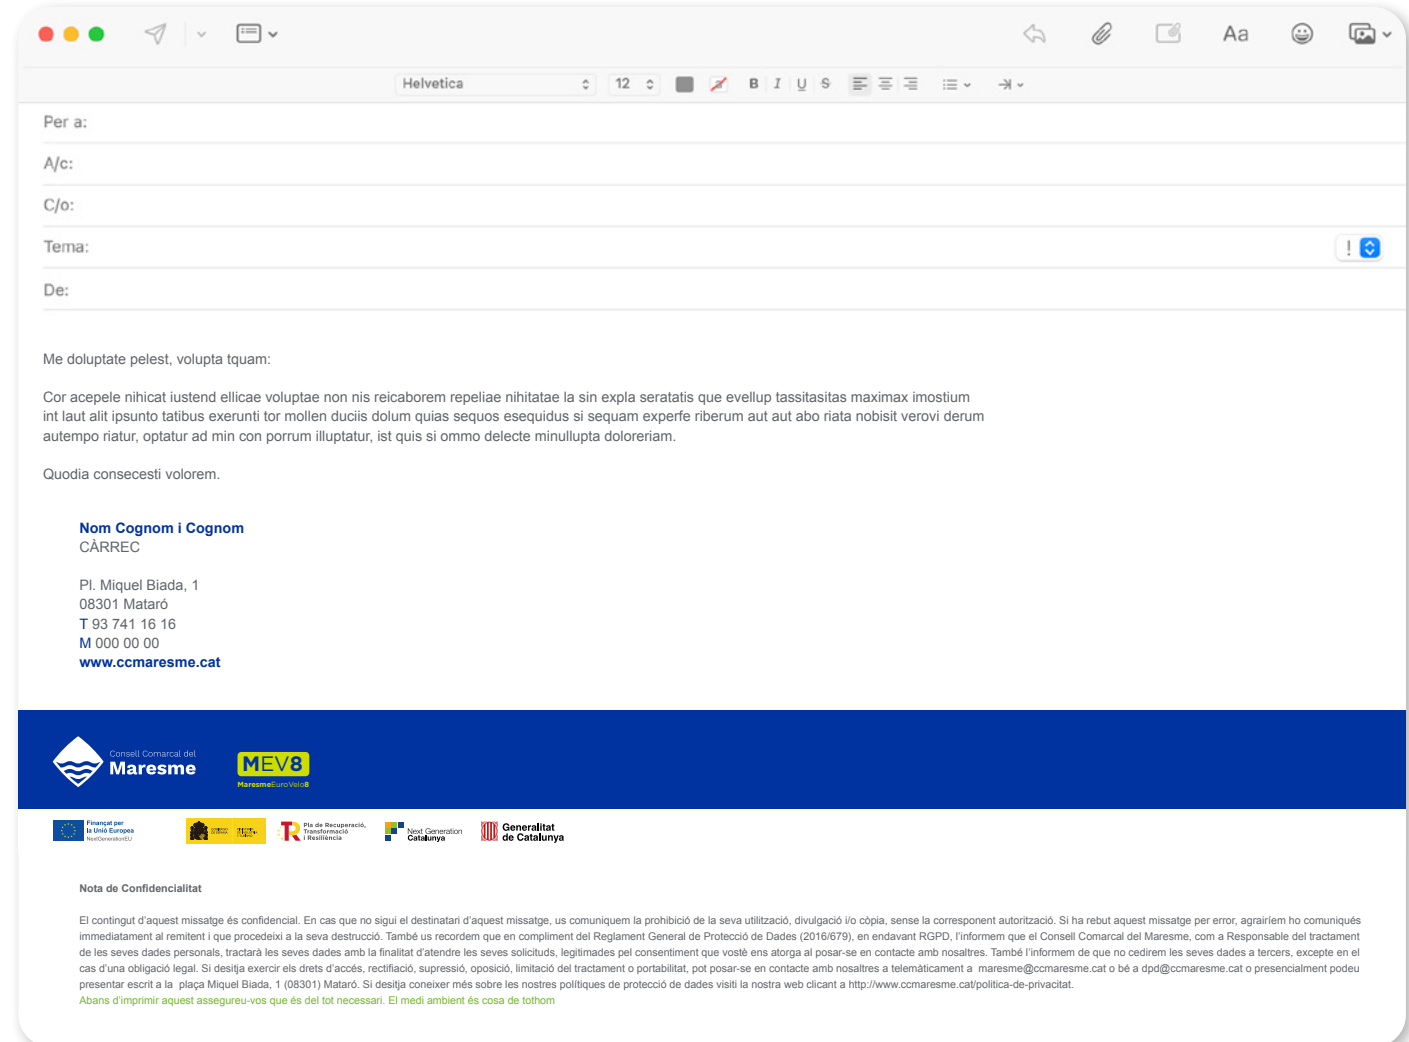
Helvetica 12

Per a:
A/c:
C/o:
Tema:
De:

Me doluptate pelest, volupta tquam:

Cor acepele nihicat iustend ellicae voluptae non nis reicaborem repeliae nihitatae la sin expla seratatis que evellup tassitasitas maximax imostium int laut alit ipsunto tatibus exerunti tor mollen duciis dolum quias sequos esequidus si sequam experfe riberum aut aut abo riata nobisit verovi derum autempo riatur, optatur ad min con porrum illuptatur, ist quis si ommo delecte minullupta doloreriam.

Quodia consecesti volorem.

Nom Cognom i Cognom
CÀRREC

Pl. Miquel Biada, 1
08301 Mataró
T 93 741 16 16
M 000 00 00
www.ccmaresme.cat

Consell Comarcal del
Maresme
MEV8
MaresmeEuroVelo8

Finançat per la Unió Europea NextGenerationEU
Pla de Recuperació, Transformació i Resiliència
Next Generation Catalunya
Generalitat de Catalunya

Nota de Confidencialitat

El contingut d'aquest missatge és confidencial. En cas que no sigui el destinatari d'aquest missatge, us comuniquem la prohibició de la seva utilització, divulgació i/o còpia, sense la corresponent autorització. Si ha rebut aquest missatge per error, agrairíem ho comuniqués immediatament al remitent i que procedeixi a la seva destrucció. També us recordem que en compliment del Reglament General de Protecció de Dades (2016/679), en endavant RGPD, l'informem que el Consell Comarcal del Maresme, com a Responsable del tractament de les seves dades personals, tractarà les seves dades amb la finalitat d'atendre les seves solicituds, legitimades pel consentiment que vostè ens atorga al posar-se en contacte amb nosaltres. També l'informem de que no cedirem les seves dades a tercers, excepte en el cas d'una obligació legal. Si desitja exercir els drets d'accés, rectificació, supressió, oposició, limitació del tractament o portabilitat, pot posar-se en contacte amb nosaltres a telemàticament a maresme@ccmaresme.cat o bé a dpd@ccmaresme.cat o presencialment podeu presentar escrit a la plaça Miquel Biada, 1 (08301) Mataró. Si desitja coneixer més sobre les nostres polítiques de protecció de dades visiti la nostra web clicant a http://www.ccmaresme.cat/politica-de-privacitat.
Abans d'imprimir aquest assegureu-vos que és del tot necessari. El medi ambient és cosa de tothom